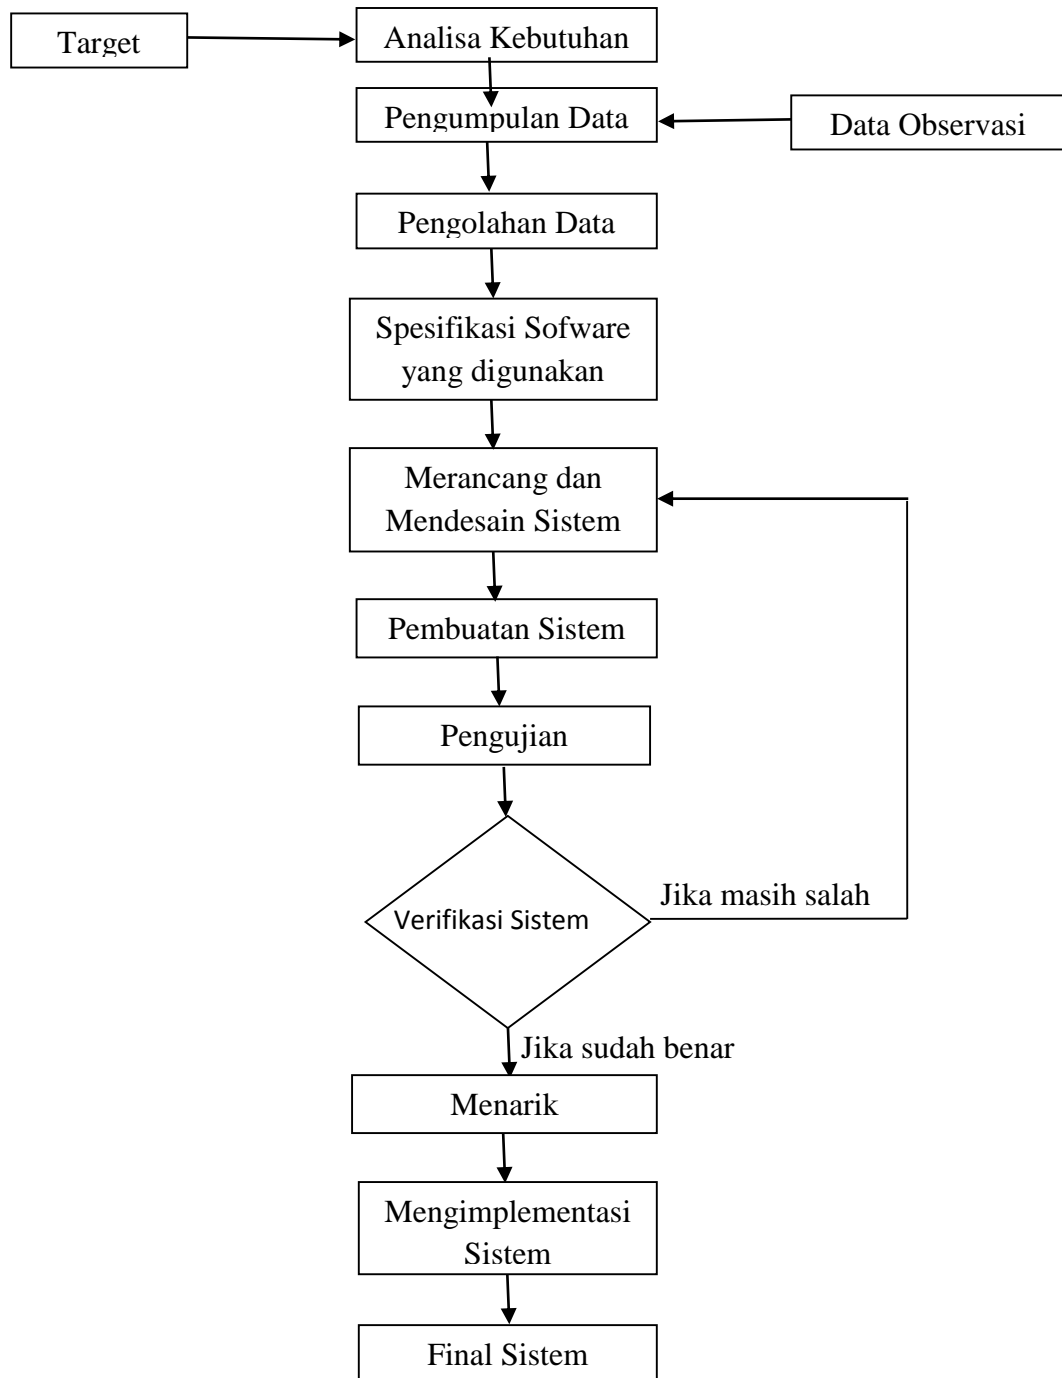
Target

Analisa Kebutuhan

Pengumpulan Data

Data Observasi

Pengolahan Data

Spesifikasi Sofware yang digunakan

Merancang dan Mendesain Sistem

Pembuatan Sistem

Pengujian

Verifikasi Sistem

Jika masih salah

Jika sudah benar

Menarik

Mengimplementasi Sistem

Final Sistem